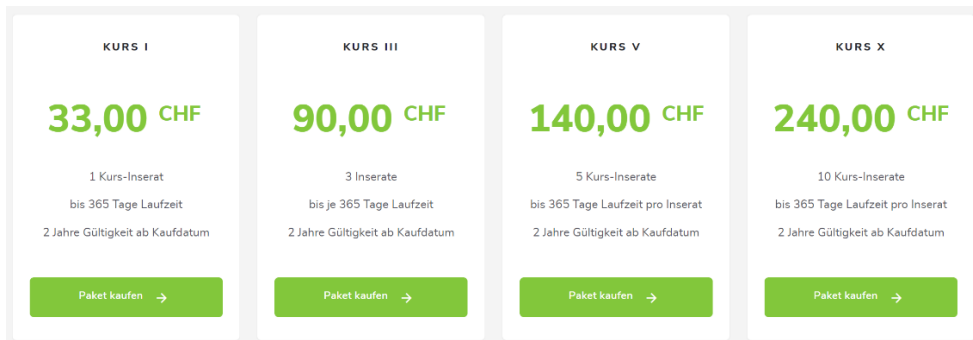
KURS I

33,00 CHF

1 Kurs-Inserat

bis 365 Tage Laufzeit

2 Jahre Gültigkeit ab Kaufdatum

Paket kaufen

KURS III

90,00 CHF

3 Inserate

bis je 365 Tage Laufzeit

2 Jahre Gültigkeit ab Kaufdatum

Paket kaufen

KURS V

140,00 CHF

5 Kurs-Inserate

bis 365 Tage Laufzeit pro Inserat

2 Jahre Gültigkeit ab Kaufdatum

Paket kaufen

KURS X

240,00 CHF

10 Kurs-Inserate

bis 365 Tage Laufzeit pro Inserat

2 Jahre Gültigkeit ab Kaufdatum

Paket kaufen